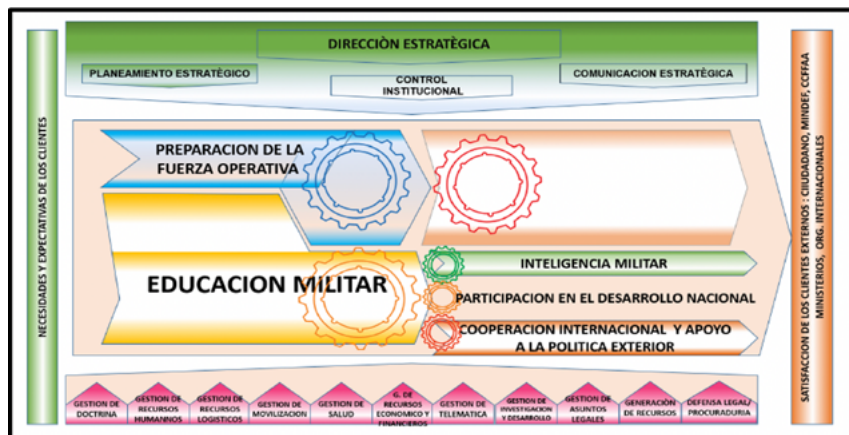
DIRECCIÒN ESTRATÈGICA

PLANEAMIENTO ESTRATÈGICO

CONTROL INSTITUCIONAL

COMUNICACION ESTRATÈGICA

NECESIDADES Y EXPECTATIVAS DE LOS CLIENTES

PREPARACION DE LA FUERZA OPERATIVA

EDUCACION MILITAR

INTELIGENCIA MILITAR

PARTICIPACION EN EL DESARROLLO NACIONAL

COOPERACION INTERNACIONAL Y APOYO A LA POLITICA EXTERIOR

SATISFACCION DE LOS CLIENTES EXTERNOS : CIUDADANO, MINDEF, CCFFAA MINISTERIOS, ORG. INTERNACIONALES

GESTION DE DOCTRINA

GESTION DE RECURSOS HUMANNOS

GESTION DE RECURSOS LOGISTICOS

GESTION DE MOVILIZACION

GESTION DE SALUD

G. DE RECURSOS ECONOMICO Y FINANCIEROS

GESTION DE TELEMATICA

GESTION DE INVESTIGACION Y DESARROLLO

GESTION DE ASUNTOS LEGALES

GENERACIÓN DE RECURSOS

DEFENSA LEGAL/ PROCURADURIA